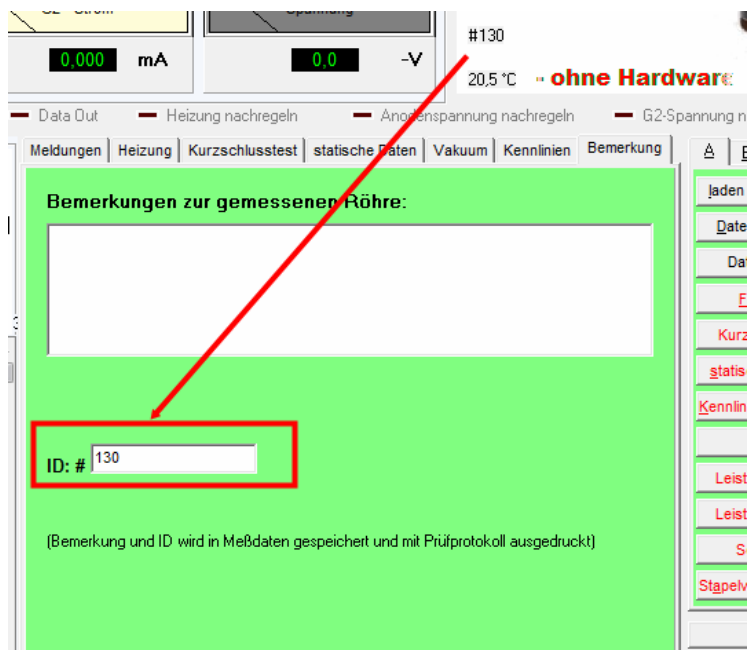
G2 - Strom

0,000 mA

Spannung

0,0 -V

#130

20,5 °C - ohne Hardware

Data Out — Heizung nachregeln — Anodenspannung nachregeln — G2-Spannung n

Meldungen | Heizung | Kurzschlusstest | statische Daten | Vakuum | Kennlinien | Bemerkung

A | E

Bemerkungen zur gemessenen Röhre:

ID: # 130

(Bemerkung und ID wird in Meßdaten gespeichert und mit Prüfprotokoll ausgedruckt)

laden
Date
Dat
F
Kurz
statis
Kennlin
Leist
Leist
S
Stapelv